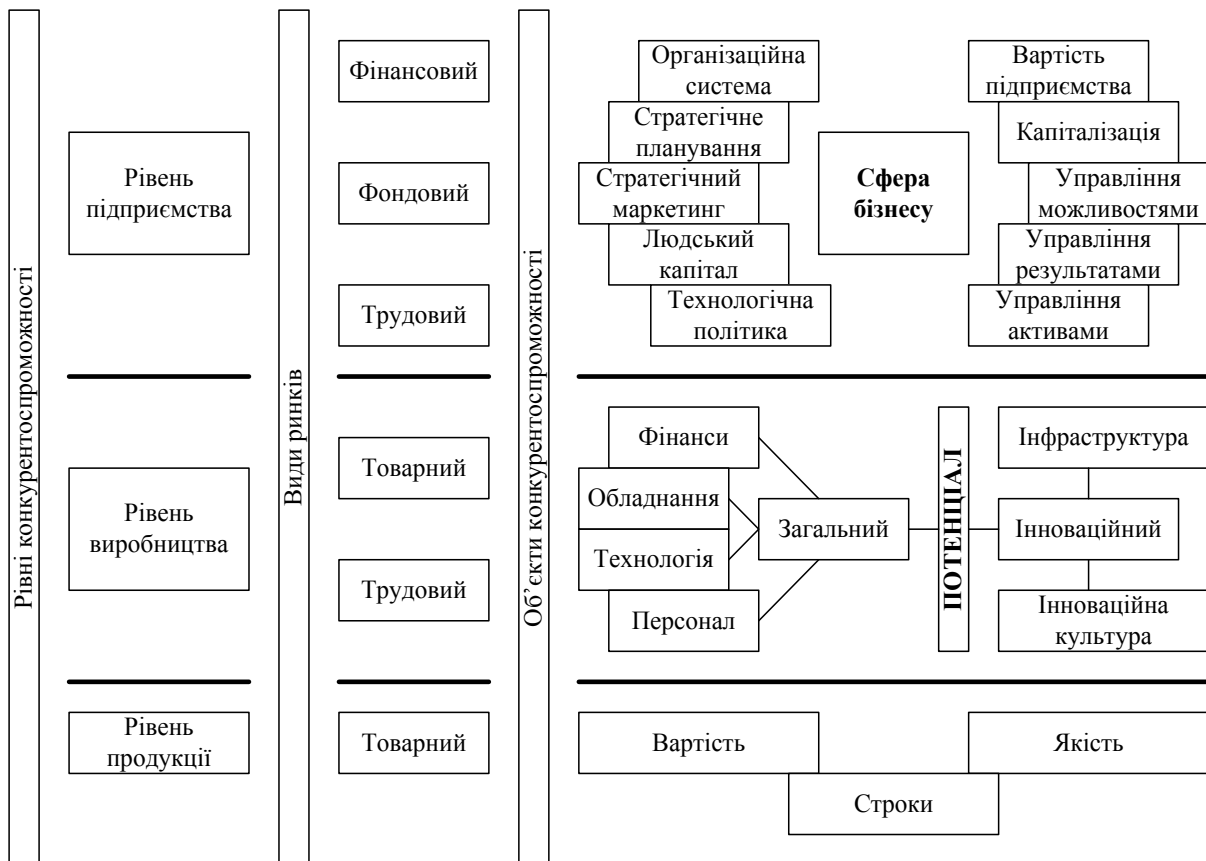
Рівні конкурентоспроможності

Рівень підприємства

Рівень виробництва

Рівень продукції

Види ринків

Фінансовий

Фондовий

Трудовий

Товарний

Трудовий

Товарний

Об'єкти конкурентоспроможності

Організаційна система

Стратегічне планування

Стратегічний маркетинг

Людський капітал

Технологічна політика

**Сфера бізнесу**

Вартість підприємства

Капіталізація

Управління можливостями

Управління результатами

Управління активами

Фінанси

Обладнання

Технологія

Персонал

Загальний

**ПОТЕНЦІАЛ**

Інфраструктура

Інноваційний

Інноваційна культура

Вартість

Якість

Строки